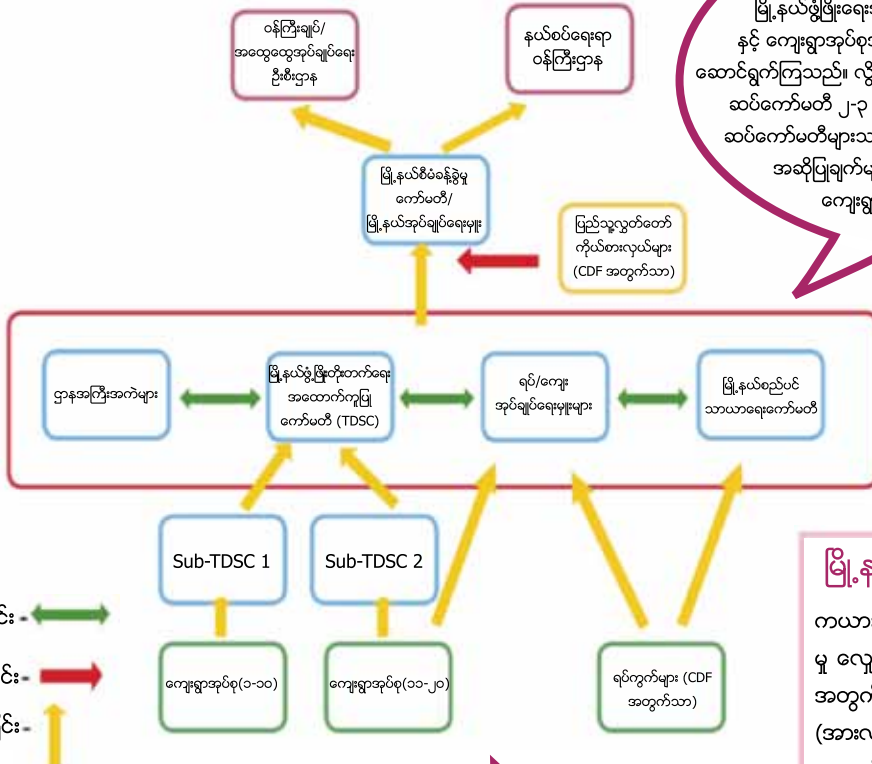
ဝန်ကြီးချုပ်/
အထွေထွေအုပ်ချုပ်ရေး
ဦးစီးဌာန

နယ်စပ်ရေးရာ
ဝန်ကြီးဌာန

မြို့နယ်ဖွံ့ဖြိုးရေး
နှင့် ကျေးရွာအုပ်စု
ဆောင်ရွက်ကြသည်။ လို
ဆပ်ကော်မတီ ၂-၃
ဆပ်ကော်မတီများသ
အဆိုပြုချက်မ
ကျေးရွာ

မြို့နယ်စီမံခန့်ခွဲမှု
ကော်မတီ/
မြို့နယ်အုပ်ချုပ်ရေးမှူး

ပြည်သူ့လွှတ်တော်
ကိုယ်စားလှယ်များ
(CDF အတွက်သာ)

ဌာနအကြီးအကဲများ

မြို့နယ်ဖွံ့ဖြိုးတိုးတက်ရေး
အထောက်ကူပြု
ကော်မတီ (TDSC)

ရပ်/ကျေး
အုပ်ချုပ်ရေးမှူးများ

မြို့နယ်စည်ပင်
သာယာရေးကော်မတီ

Sub-TDSC 1

Sub-TDSC 2

င်း -

င်း -

င်း -

ကျေးရွာအုပ်စု(၁-၁၀)

ကျေးရွာအုပ်စု(၁၁-၂၀)

ရပ်ကွက်များ (CDF
အတွက်သာ)

မြို့န

ကယာ
မှု လျေ
အတွက်
(အား